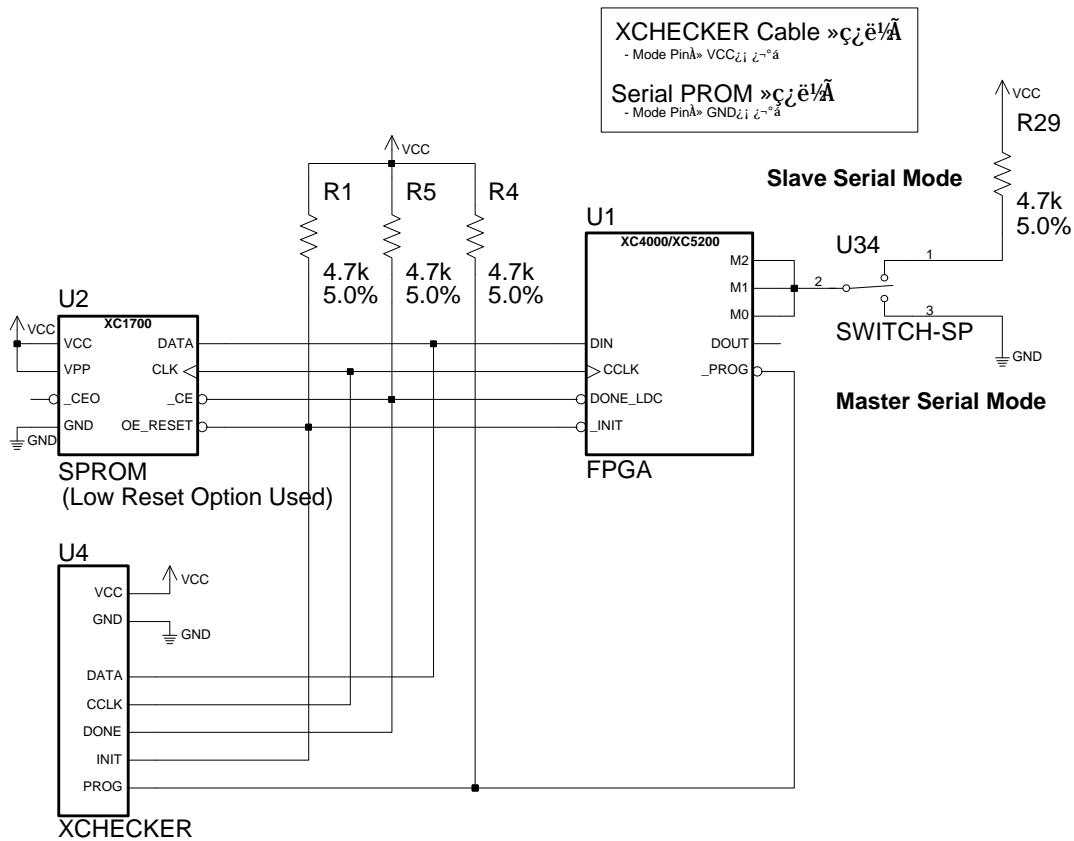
XCHECKER Cable »ç¿ë½Ã
- Mode PinÀ» VCC¿¡ ¿¬°á

Serial PROM »ç¿ë½Ã
- Mode PinÀ» GND¿¡ ¿¬°á

VCC
R29
4.7k
5.0%

Slave Serial Mode

VCC
R1
R5
R4
4.7k
5.0%
4.7k
5.0%
4.7k
5.0%

U1
XC4000/XC5200
M2
M1
M0
DIN
DOUT
CCLK
_PROG
DONE_LDC
_INIT
FPGA

U34
1
2
3
SWITCH-SP
GND

Master Serial Mode

U2
XC1700
VCC
VCC
DATA
VPP
CLK
_CEO
_CE
GND
OE_RESET
GND
SPROM
(Low Reset Option Used)

U4
VCC
VCC
GND
GND
DATA
CCLK
DONE
INIT
PROG
XCHECKER